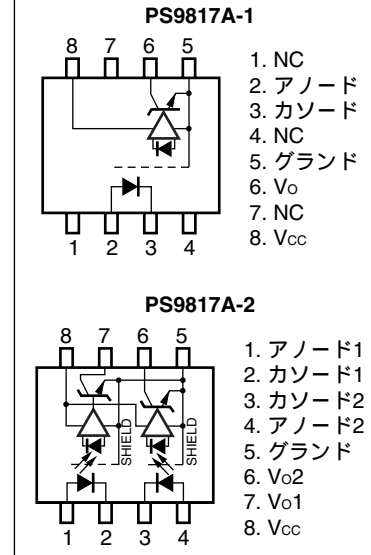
PS9817A-1

8 7 6 5

1 2 3 4

1. NC
2. アノード
3. カソード
4. NC
5. グランド
6. Vo
7. NC
8. Vcc

PS9817A-2

8 7 6 5

SHIELD SHIELD

1 2 3 4

1. アノード1
2. カソード1
3. カソード2
4. アノード2
5. グランド
6. Vo2
7. Vo1
8. Vcc